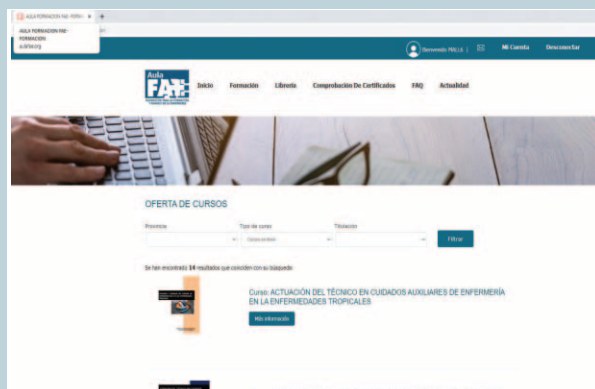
AULA FORMACION FAE - FORM ×

AULA FORMACION FAE - FORMACION
aulafae.org

Bienvenido PAULA | Mi Cuenta Desconectar

Aula FAE

Inicio Formación Librería Comprobación De Certificados FAQ Actualidad

OFERTA DE CURSOS

Provincia
Tipo de curso
Titulación

Filtrar

Se han encontrado 14 resultados que coinciden con su búsqueda

Curso: ACTUACIÓN DEL TÉCNICO EN CUIDADOS AUXILIARES DE ENFERMERÍA EN LA ENFERMEDADES TROPICALES

Más información